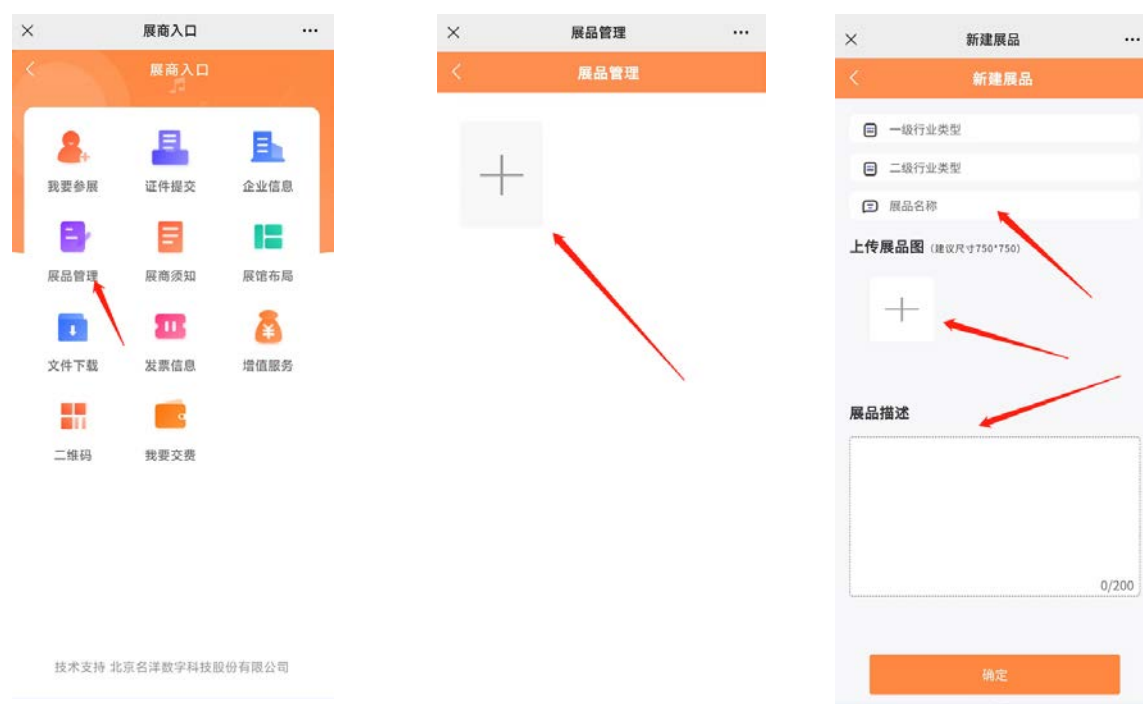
×
展商入口
···

展商入口

我要参展
证件提交
企业信息
展品管理
展商须知
展馆布局
文件下载
发票信息
增值服务
二维码
我要交费

技术支持 北京名洋数字科技股份有限公司

×
展品管理
···

展品管理

×
新建展品
···

新建展品

一级行业类型
二级行业类型
展品名称

上传展品图 (建议尺寸750*750)

展品描述

0/200

确定